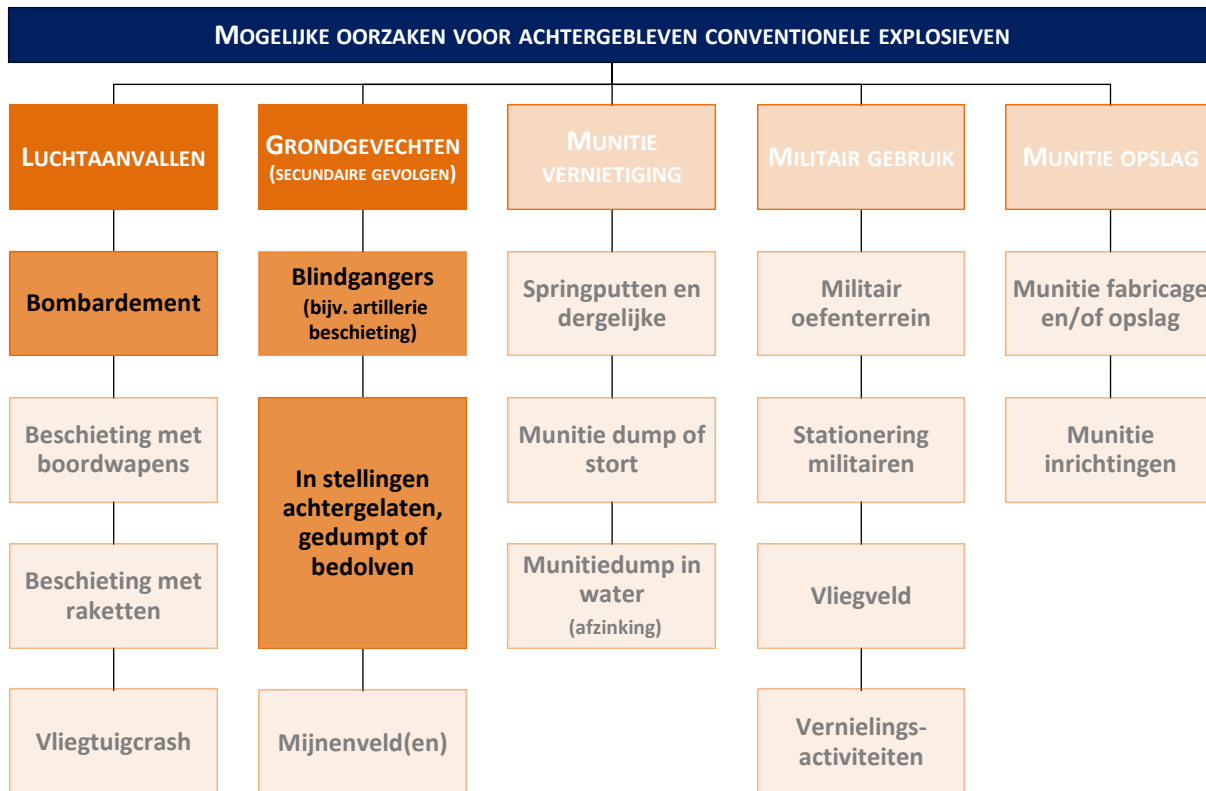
MOGELIJKE OORZAKEN VOOR ACHTERGEBLEVEN CONVENTIONELE EXPLOSIEVEN

LUCHTAANVALLEN

Bombardement

Beschieting met boordwapens

Beschieting met raketten

Vliegtuigcrash

GRONDGEVECHTEN (SECUNDAIRE GEVOLGEN)

Blindgangers (bijv. artillerie beschieting)

In stellingen achtergelaten, gedumpt of bedolven

Mijnenveld(en)

MUNITIE VERNIETIGING

Springputten en dergelijke

Munitie dump of stort

Munitiedump in water (afzinking)

MILITAIR GEBRUIK

Militair oefenterrein

Stationering militairen

Vliegveld

Vernielingsactiviteiten

MUNITIE OPSLAG

Munitie fabricage en/of opslag

Munitie inrichtingen